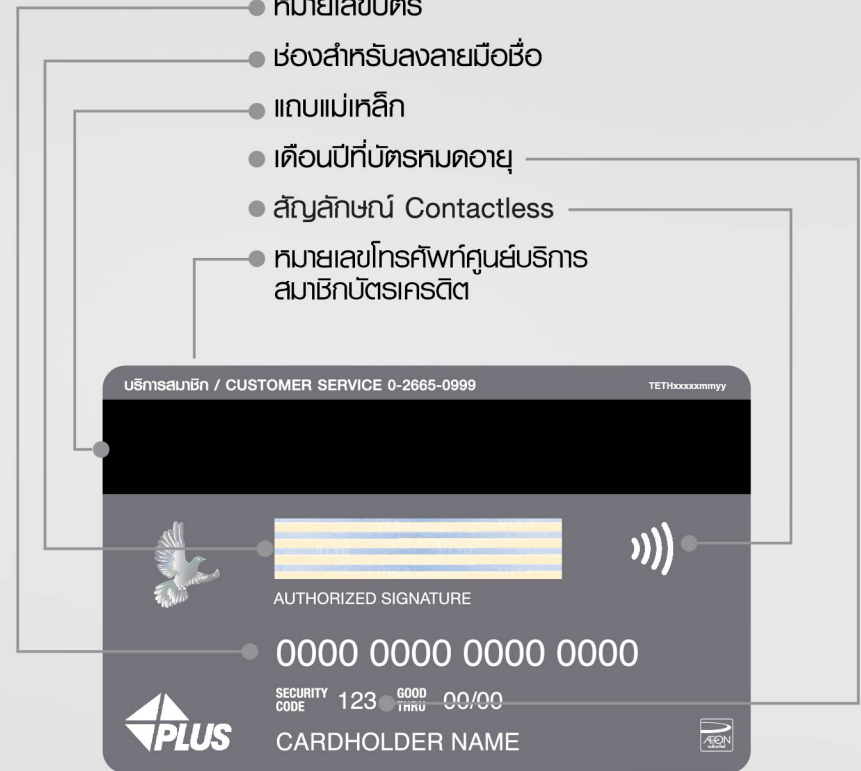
หมายเลขบัตร

ช่องสำหรับลงลายมือชื่อ

แถบแม่เหล็ก

เดือนปีที่บัตรหมดอายุ

สัญลักษณ์ Contactless

หมายเลขโทรศัพท์ศูนย์บริการสมาชิกบัตรเครดิต

บริการสมาชิก / CUSTOMER SERVICE 0-2665-0999

TETHxxxxxmmyy

AUTHORIZED SIGNATURE

0000 0000 0000 0000

SECURITY CODE 123 GOOD THRU 00/00

PLUS

CARDHOLDER NAME

ÆON